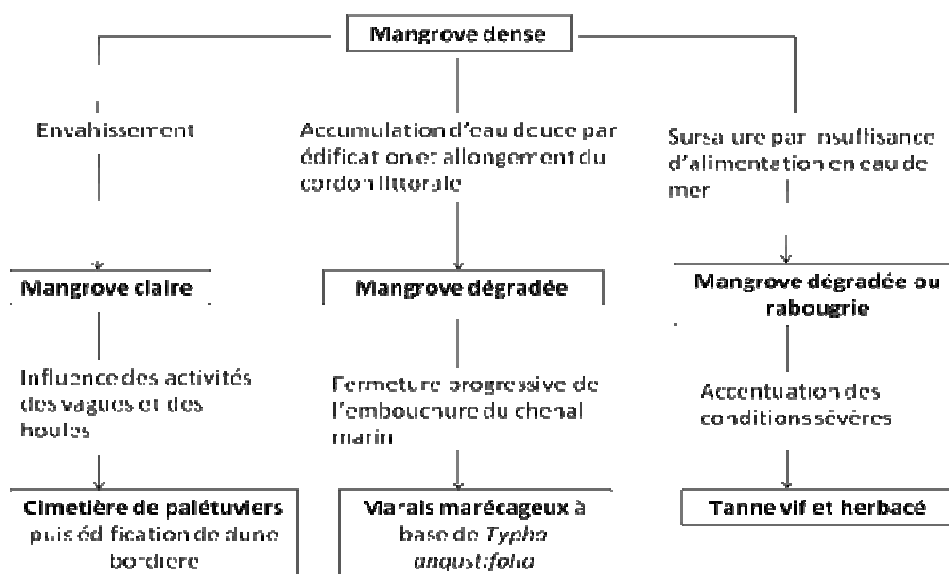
Mangrove dense

Envahissement

Mangrove claire

Influence des activités des vagues et des houles

Cimetière de palétuviers puis édification de dune bordière

Accumulation d'eau douce par édification et allongement du cordon littorale

Mangrove dégradée

Fermeture progressive de l'embouchure du chenal marin

Marais marécageux à base de *Typha angustifolia*

Sursalure par insuffisance d'alimentation en eau de mer

Mangrove dégradée ou rabougrie

Accentuation des conditions sévères

Tanne vif et herbacé